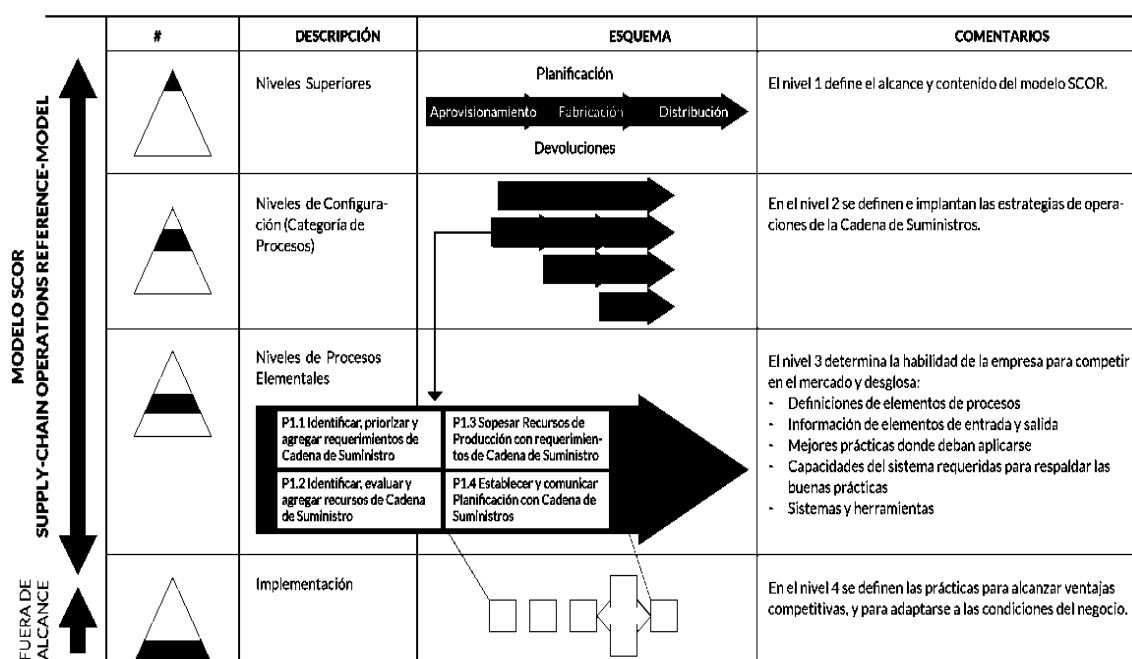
MODELO SCOR
SUPPLY-CHAIN OPERATIONS REFERENCE-MODEL

FUERA DE ALCANCE

| # | DESCRIPCIÓN | ESQUEMA | COMENTARIOS |
|---|---|---|---|
| | Niveles Superiores | Planificación<br>Aprovisionamiento Fabricación Distribución<br>Devoluciones | El nivel 1 define el alcance y contenido del modelo SCOR. |
| | Niveles de Configuración (Categoría de Procesos) | | En el nivel 2 se definen e implantan las estrategias de operaciones de la Cadena de Suministros. |
| | Niveles de Procesos Elementales | P1.1 Identificar, priorizar y agregar requerimientos de Cadena de Suministro<br>P1.3 Sopesar Recursos de Producción con requerimientos de Cadena de Suministro<br>P1.2 Identificar, evaluar y agregar recursos de Cadena de Suministro<br>P1.4 Establecer y comunicar Planificación con Cadena de Suministros | El nivel 3 determina la habilidad de la empresa para competir en el mercado y desglosa:<br>- Definiciones de elementos de procesos<br>- Información de elementos de entrada y salida<br>- Mejores prácticas donde deban aplicarse<br>- Capacidades del sistema requeridas para respaldar las buenas prácticas<br>- Sistemas y herramientas |
| | Implementación | | En el nivel 4 se definen las prácticas para alcanzar ventajas competitivas, y para adaptarse a las condiciones del negocio. |